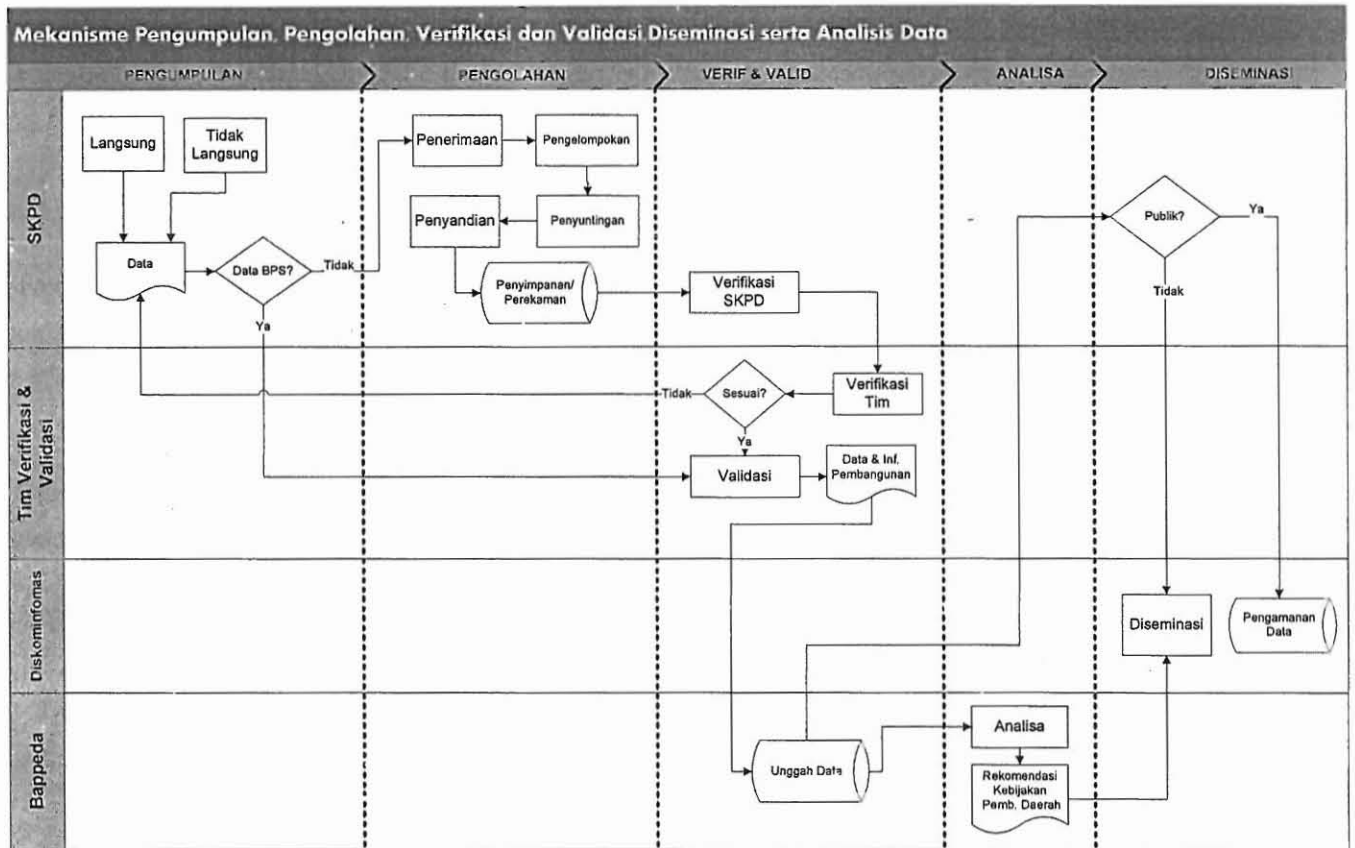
Mekanisme Pengumpulan, Pengolahan, Verifikasi dan Validasi Diseminasi serta Analisis Data

PENGUMPULAN
PENGOLAHAN
VERIF & VALID
ANALISA
DISEMINASI

SKPD

Langsung
Tidak Langsung
Data
Data BPS?
Tidak
Ya
Penerimaan
Pengelompokan
Penyuntingan
Penyandian
Penyimpanan/ Perekaman
Verifikasi SKPD
Publik?
Ya
Tidak

Tim Verifikasi & Validasi

Tidak
Sesuai?
Verifikasi Tim
Ya
Validasi
Data & Inf. Pembangunan

Diskominfomas

Diseminasi
Pengamanan Data

Bappeda

Unggah Data
Analisa
Rekomendasi Kebijakan Pemb. Daerah